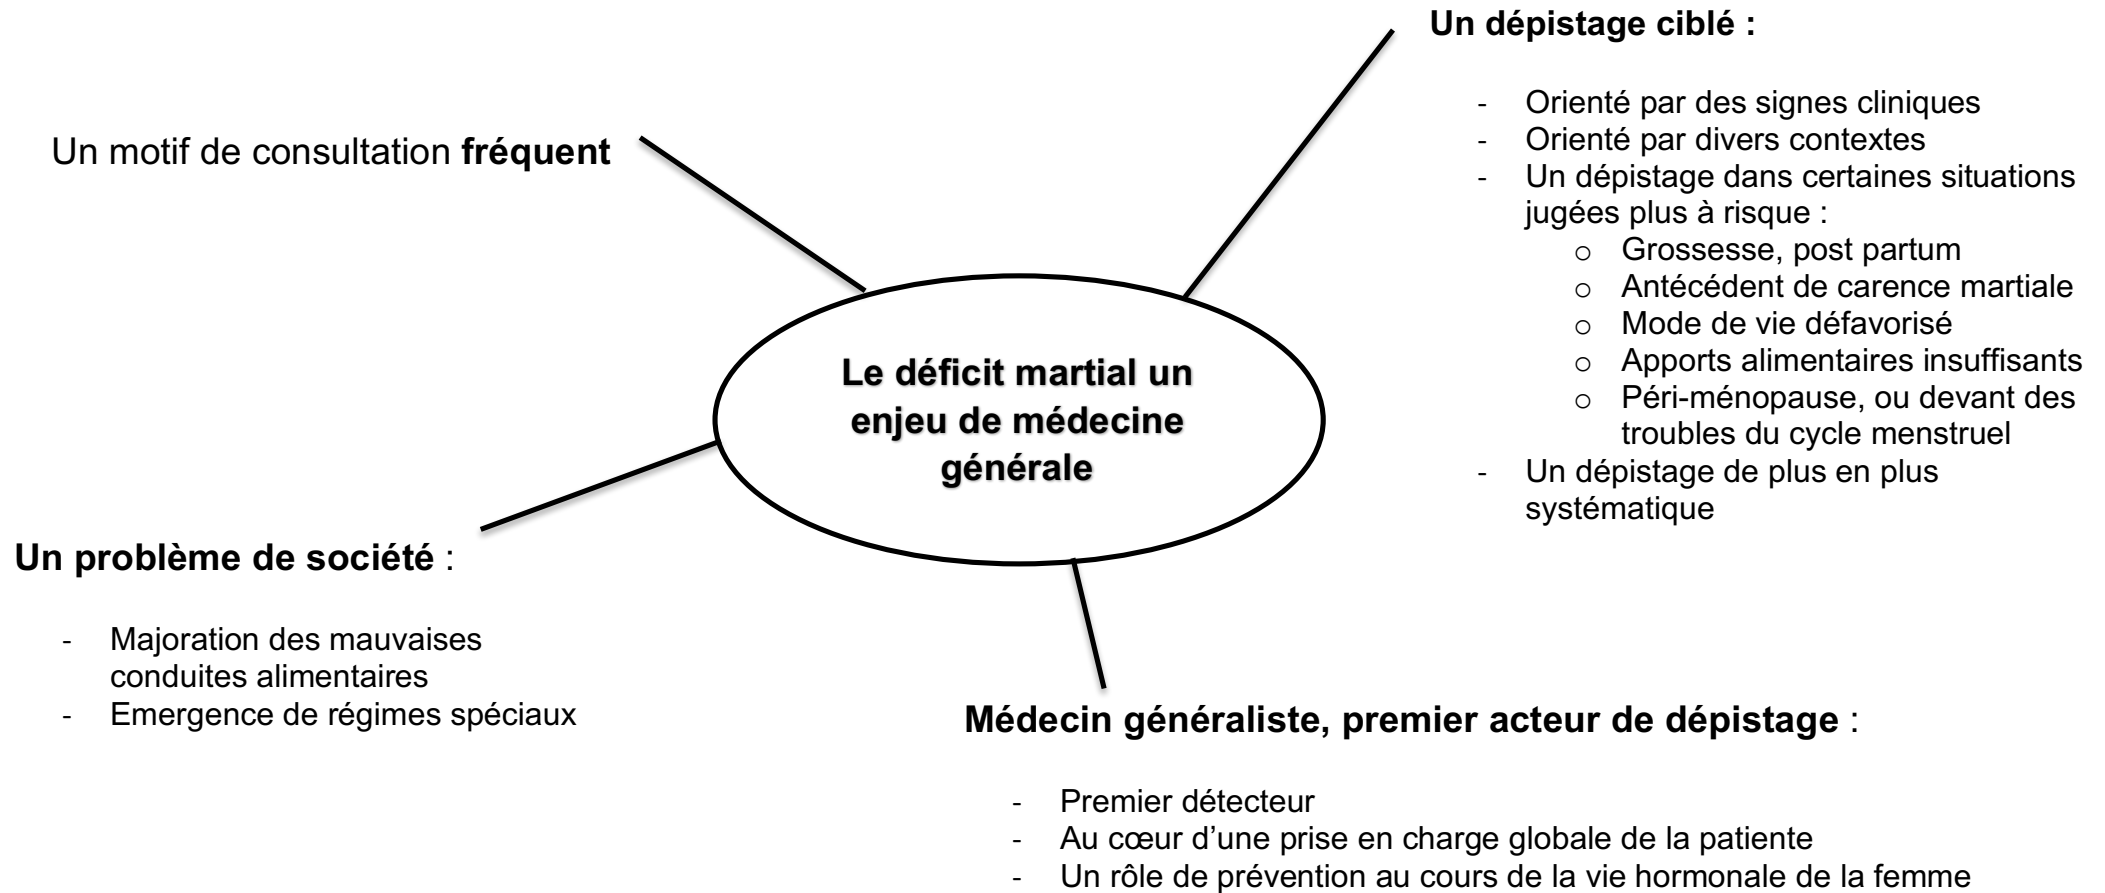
Un dépistage ciblé :

- Orienté par des signes cliniques
- Orienté par divers contextes
- Un dépistage dans certaines situations jugées plus à risque :
  - o Grossesse, post partum
  - o Antécédent de carence martiale
  - o Mode de vie défavorisé
  - o Apports alimentaires insuffisants
  - o Péri-ménopause, ou devant des troubles du cycle menstruel
- Un dépistage de plus en plus systématique

Un motif de consultation **fréquent**

**Le déficit martial un enjeu de médecine générale**

**Un problème de société** :

- Majoration des mauvaises conduites alimentaires
- Emergence de régimes spéciaux

**Médecin généraliste, premier acteur de dépistage** :

- Premier détecteur
- Au cœur d'une prise en charge globale de la patiente
- Un rôle de prévention au cours de la vie hormonale de la femme